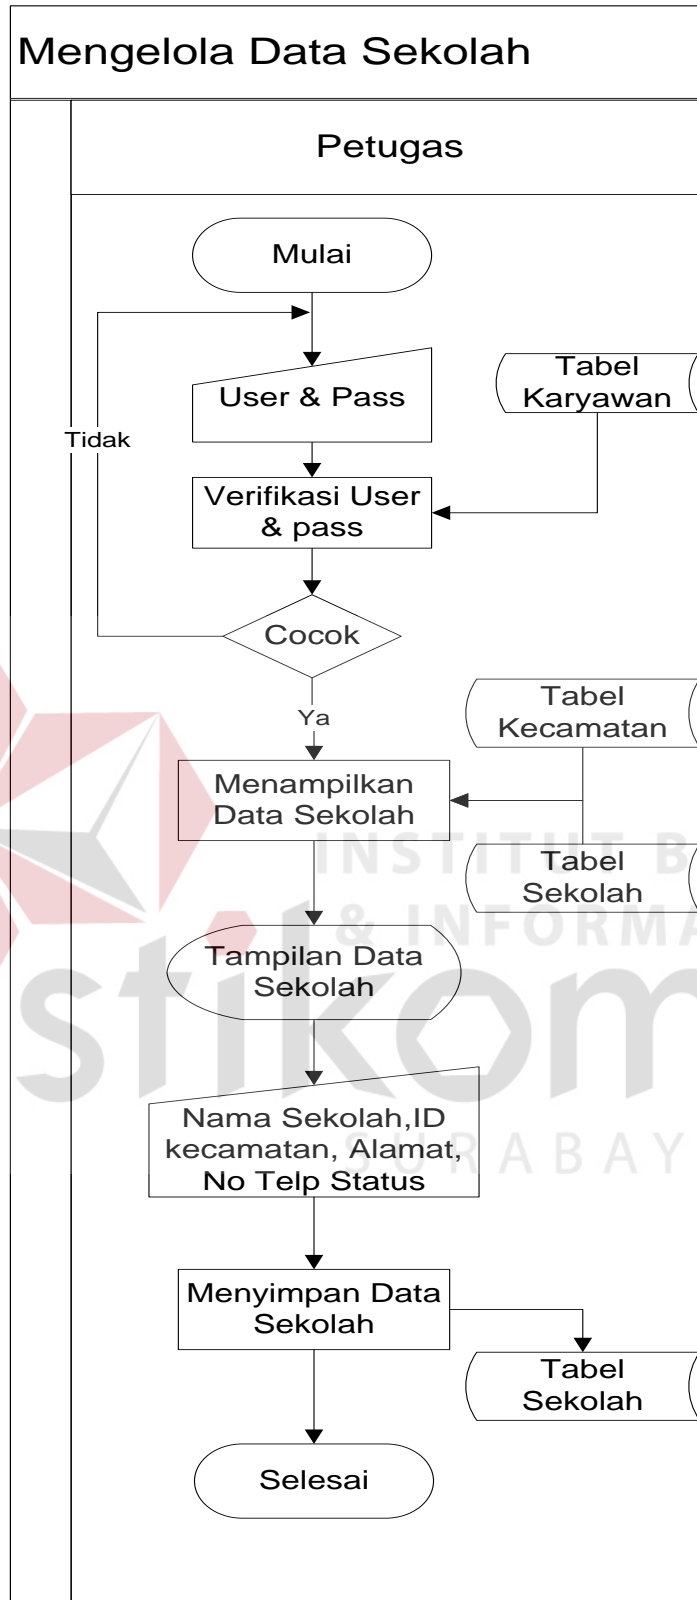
Mengelola Data Sekolah

Petugas

Mulai

User & Pass

Tabel Karyawan

Tidak

Verifikasi User & pass

Cocok

Ya

Tabel Kecamatan

Menampilkan Data Sekolah

INSTITUT B

Tabel Sekolah

& INFORMA

Tampilan Data Sekolah

stikom

Nama Sekolah,ID kecamatan, Alamat, No Telp Status

SURABAY

Menyimpan Data Sekolah

Tabel Sekolah

Selesai